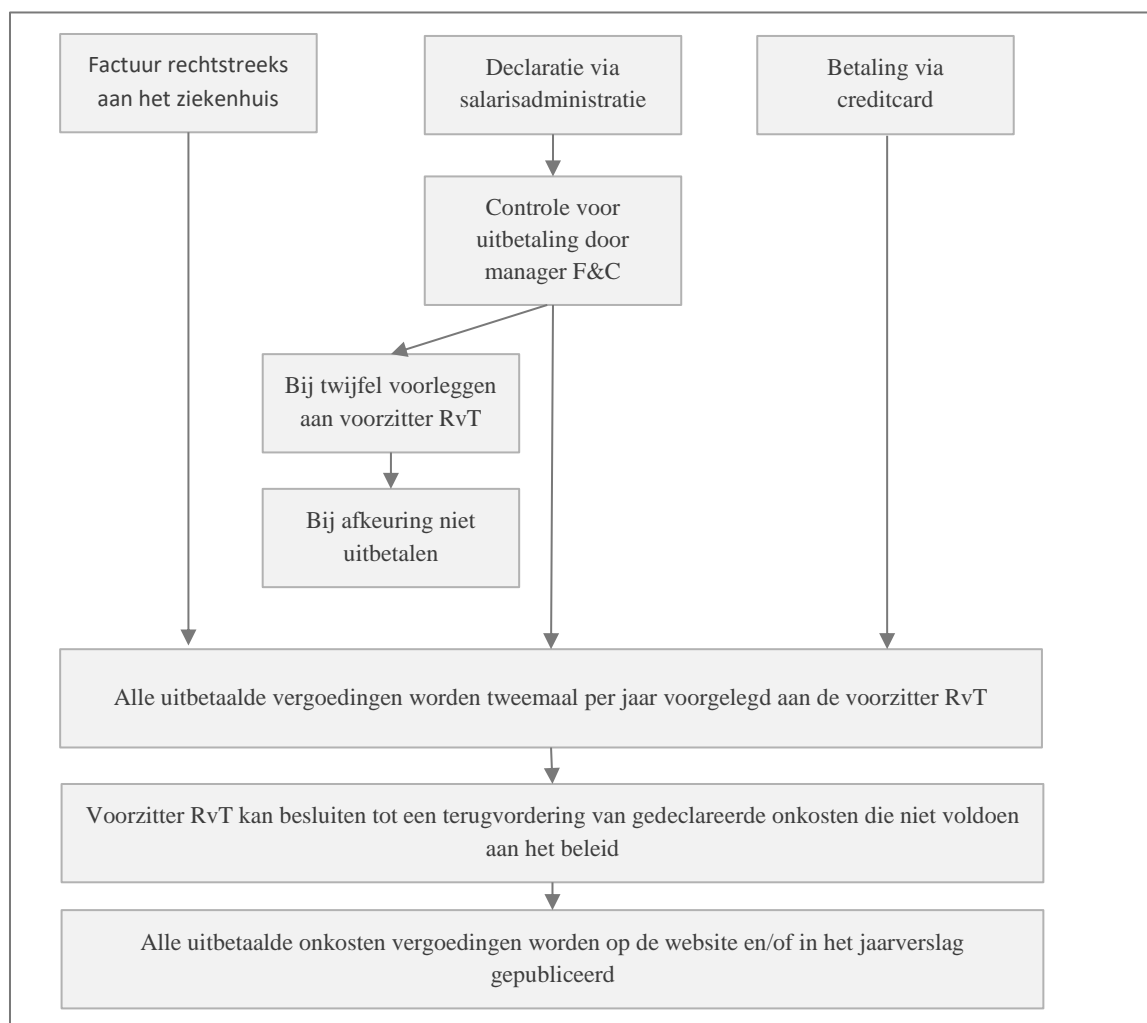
Factuur rechtstreeks aan het ziekenhuis

Declaratie via salarisadministratie

Betaling via creditcard

Controle voor uitbetaling door manager F&C

Bij twijfel voorleggen aan voorzitter RvT

Bij afkeuring niet uitbetalen

Alle uitbetaalde vergoedingen worden tweemaal per jaar voorgelegd aan de voorzitter RvT

Voorzitter RvT kan besluiten tot een terugvordering van gedeclareerde onkosten die niet voldoen aan het beleid

Alle uitbetaalde onkosten vergoedingen worden op de website en/of in het jaarverslag gepubliceerd